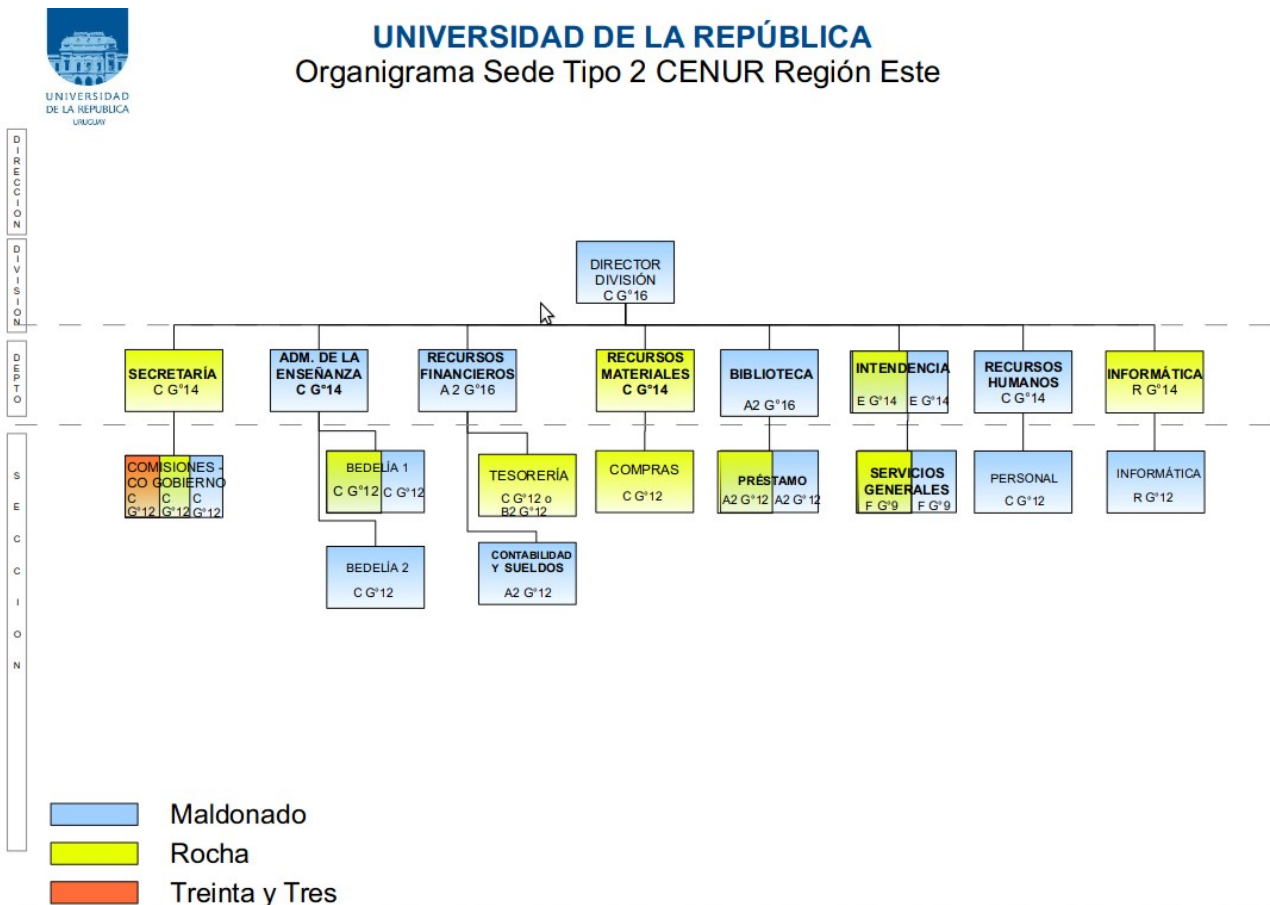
UNIVERSIDAD DE LA REPUBLICA
URUGUAY

UNIVERSIDAD DE LA REPÚBLICA
Organigrama Sede Tipo 2 CENUR Región Este

DIRECCION

DIVISION

DEPTO

SECCION

DIRECTOR DIVISIÓN
C G°16

SECRETARÍA
C G°14

COMISIONES - CO GOBIERNO
C G°12 C G°12 C G°12

ADM. DE LA ENSEÑANZA
C G°14

BEDELÍA 1
C G°12 C G°12

BEDELÍA 2
C G°12

RECURSOS FINANCIEROS
A 2 G°16

TESORERÍA
C G°12 o B2 G°12

CONTABILIDAD Y SUELDOS
A2 G°12

RECURSOS MATERIALES
C G°14

COMPRAS
C G°12

BIBLIOTECA
A2 G°16

PRÉSTAMO
A2 G°12 A2 G°12

INTENDENCIA
E G°14 E G°14

SERVICIOS GENERALES
F G°9 F G°9

RECURSOS HUMANOS
C G°14

PERSONAL
C G°12

INFORMÁTICA
R G°14

INFORMÁTICA
R G°12

Maldonado
Rocha
Treinta y Tres